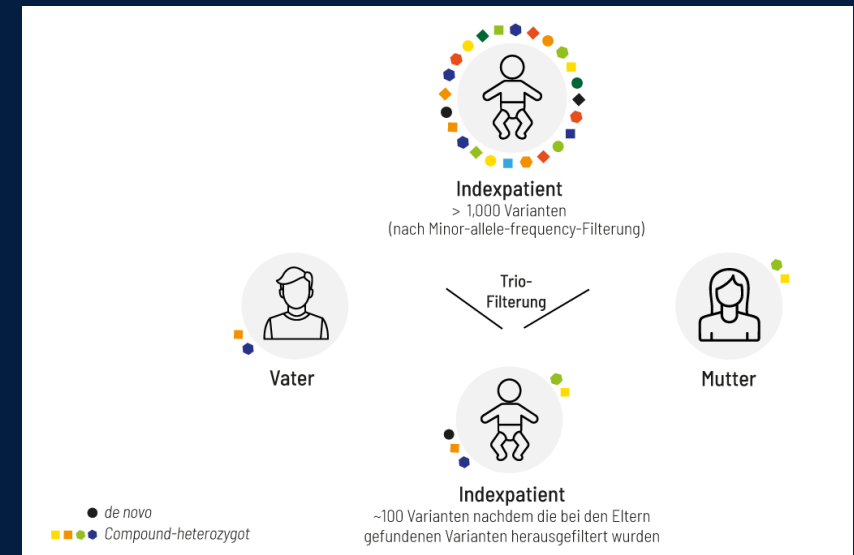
Indexpatient
> 1,000 Varianten
(nach Minor-allele-frequency-Filterung)

Trio-
Filterung

Vater

Mutter

Indexpatient
~100 Varianten nachdem die bei den Eltern gefundenen Varianten herausgefiltert wurden

de novo
Compound-heterozygot